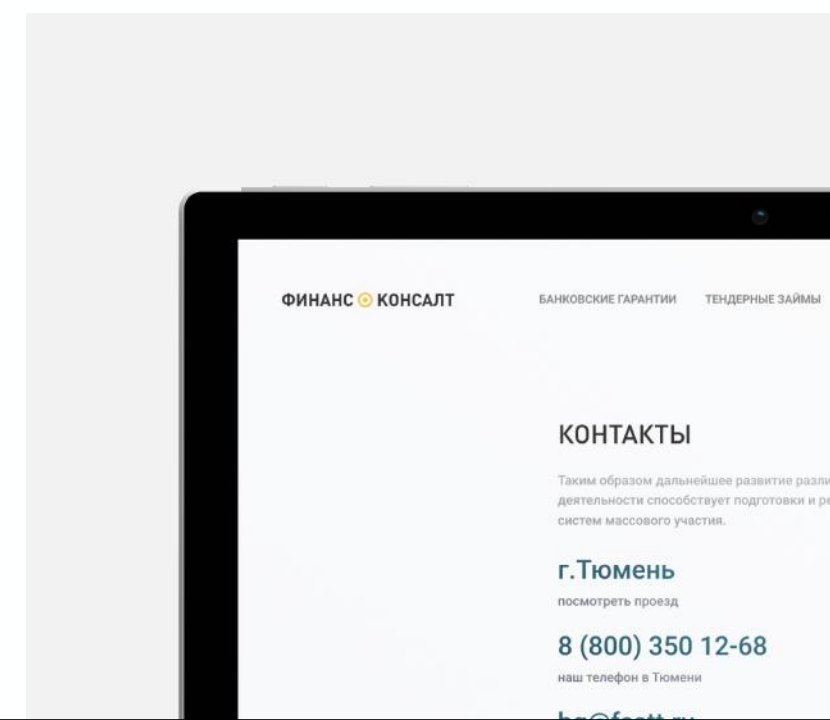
ФИНАНС КОНСАЛТ

БАНКОВСКИЕ ГАРАНТИИ ТЕНДЕРНЫЕ ЗАЙМЫ

КОНТАКТЫ

Таким образом дальнейшее развитие разли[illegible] деятельности способствует подготовки и ре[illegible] систем массового участия.

г.Тюмень

посмотреть проезд

8 (800) 350 12-68

наш телефон в Тюмени

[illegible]